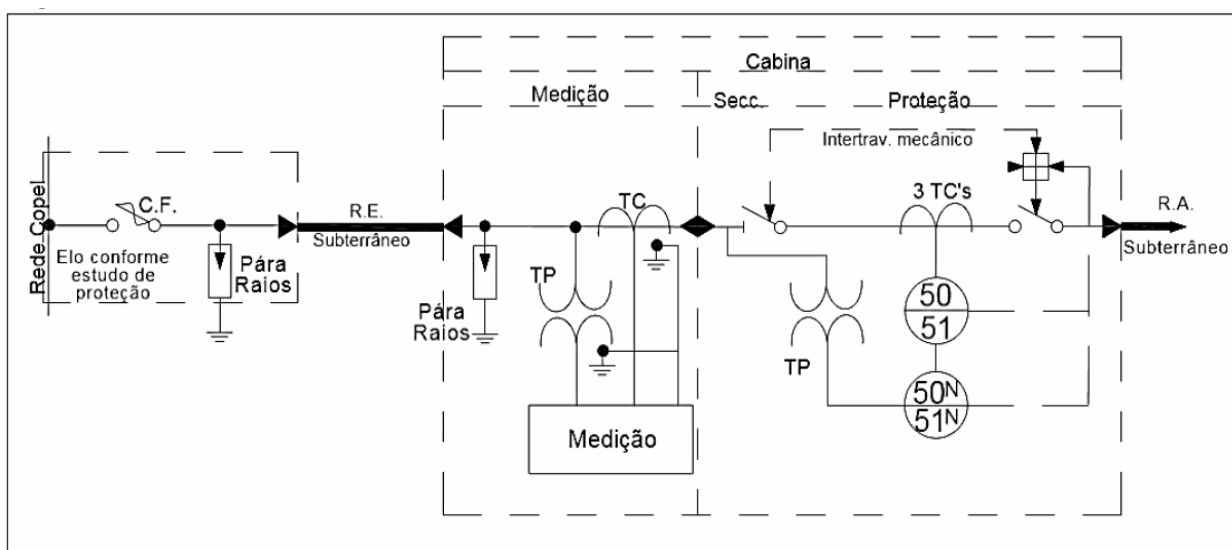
Cabina

Medição

Secc.

Proteção

Intertrav. mecânico

Rede Copel

C.F.

Elo conforme estudo de proteção

Pára Raios

R.E.

Subterrâneo

Pára Raios

TP

TC

3 TC's

R.A.

Subterrâneo

TP

50

51

$50^N$

$51^N$

Medição